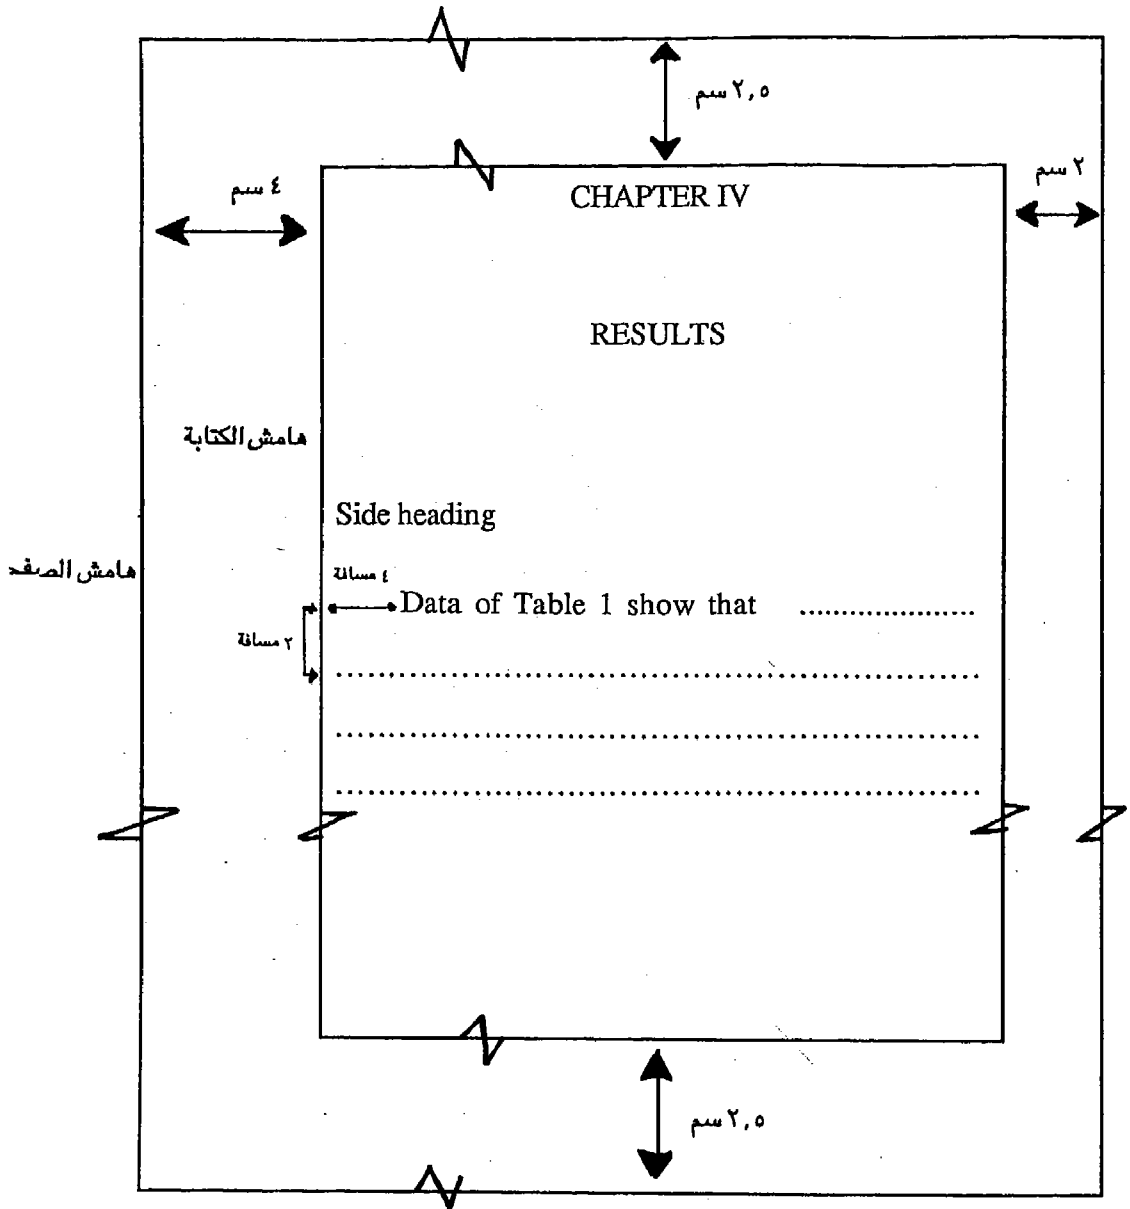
٢,٥ سم

٤ سم

CHAPTER IV

٢ سم

RESULTS

هامش الكتابة

Side heading

هامش الصفحة

٤ مسافة

Data of Table 1 show that ....................

٢ مسافة

..........................................................................

..........................................................................

..........................................................................

٢,٥ سم